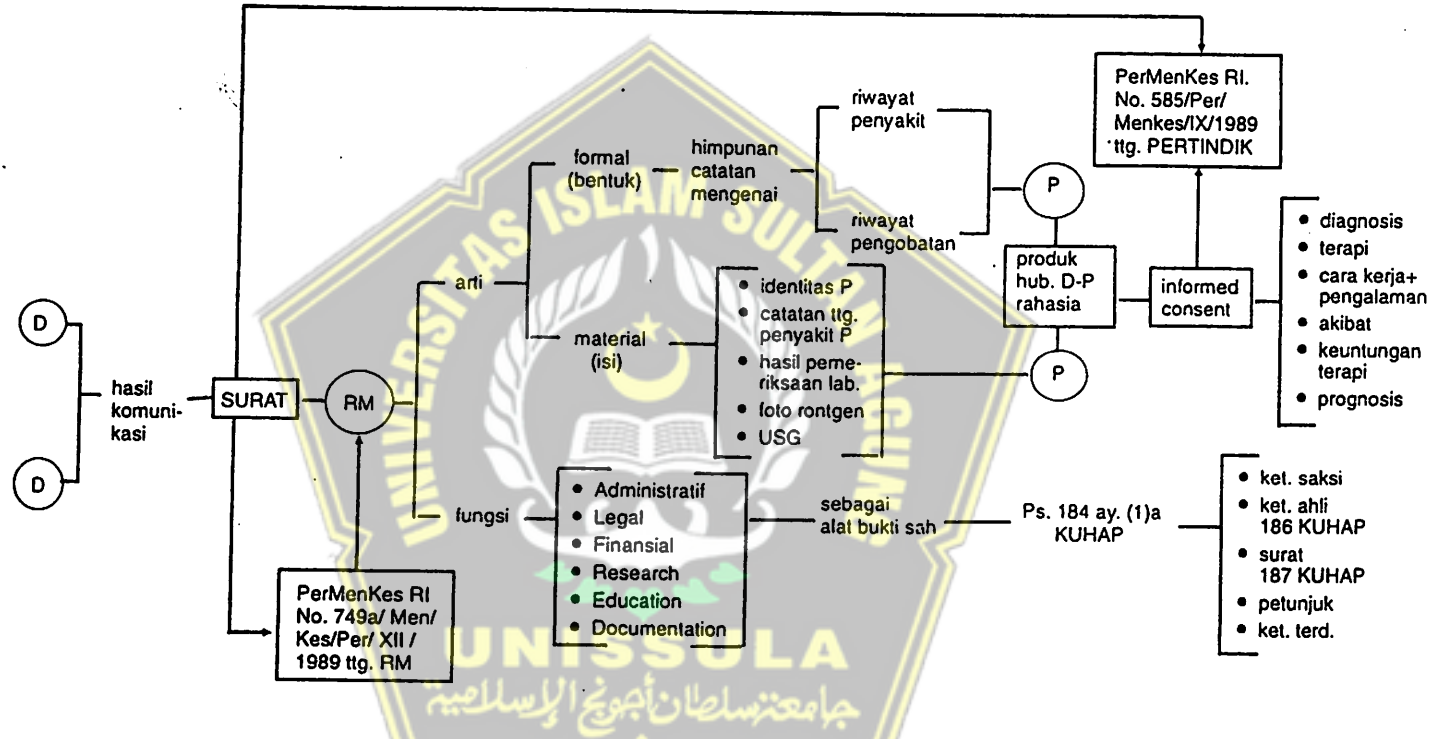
D

D

hasil komunikasi

SURAT

RM

PerMenKes RI No. 749a/ Men/ Kes/Per/ XII / 1989 ttg. RM

arti

fungsi

formal (bentuk)

himpunan catatan mengenai

riwayat penyakit

riwayat pengobatan

material (isi)

• identitas P
• catatan ttg. penyakit P
• hasil pemeriksaan lab.
• foto rontgen
• USG

P

P

produk hub. D-P rahasia

informed consent

PerMenKes RI. No. 585/Per/ Menkes/IX/1989 ttg. PERTINDIK

• diagnosis
• terapi
• cara kerja+ pengalaman
• akibat
• keuntungan terapi
• prognosis

• Administratif
• Legal
• Finansial
• Research
• Education
• Documentation

sebagai alat bukti sah

Ps. 184 ay. (1)a KUHAP

• ket. saksi
• ket. ahli 186 KUHAP
• surat 187 KUHAP
• petunjuk
• ket. terd.

UNIVERSITAS ISLAM SULTAN AGUNG

UNISSULA

جامعة سلطان أجونج الإسلامية